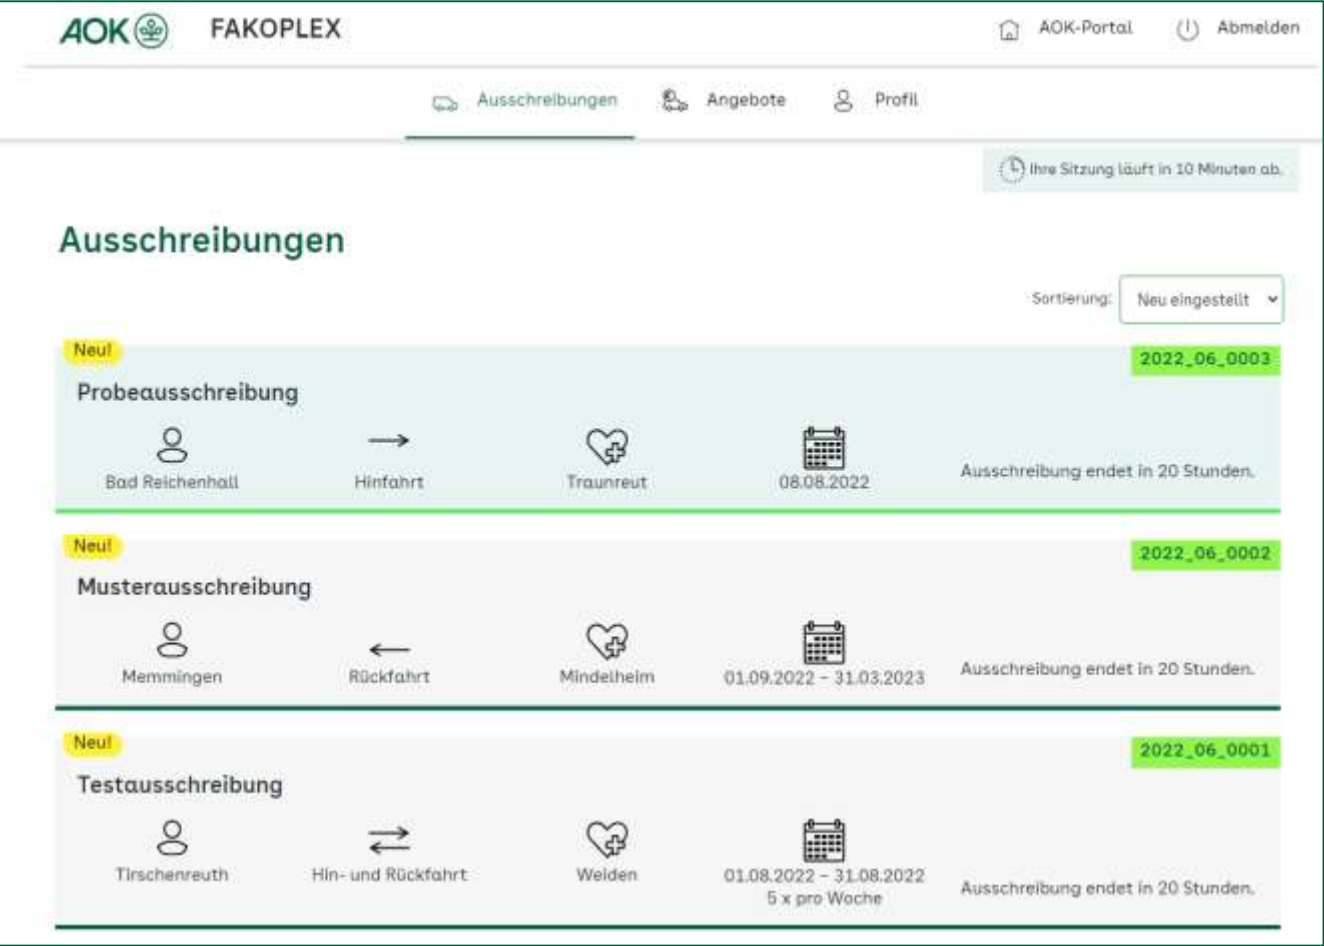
AOK FAKOPLEX

AOK-Portal Abmelden

Ausschreibungen Angebote Profil

Ihre Sitzung läuft in 10 Minuten ab.

Ausschreibungen

Sortierung: Neu eingestellt

Neu!
2022_06_0003
Probeausschreibung
Bad Reichenhall
Hinfahrt
Traunreut
08.08.2022
Ausschreibung endet in 20 Stunden.

Neu!
2022_06_0002
Musterausschreibung
Memmingen
Rückfahrt
Mindelheim
01.09.2022 - 31.03.2023
Ausschreibung endet in 20 Stunden.

Neu!
2022_06_0001
Testausschreibung
Tirschenreuth
Hin- und Rückfahrt
Weiden
01.08.2022 - 31.08.2022
5 x pro Woche
Ausschreibung endet in 20 Stunden.